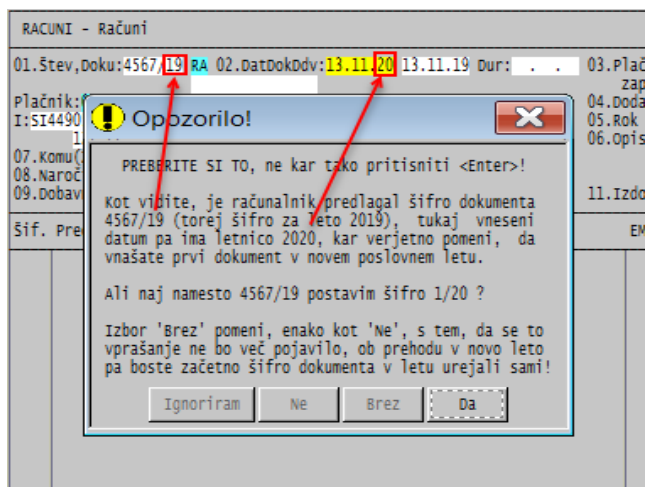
RACUNI - Računi

01.Štev,Doku:4567/19 RA 02.DatDokDdv:13.11.20 13.11.19 Dur: . . 03.Plač zap

Plačnik:
I:SI4490
1
04.Doda
05.Rok
06.Opis

07.Komu(
08.Naroč
09.Dobav

11.Izdo

Šif. Pre

EM

Opozorilo!

PREBERITE SI TO, ne kar tako pritisniti <Enter>!

Kot vidite, je računalnik predlagal šifro dokumenta 4567/19 (torej šifro za leto 2019), tukaj vneseni datum pa ima letnico 2020, kar verjetno pomeni, da vnašate prvi dokument v novem poslovnem letu.

Ali naj namesto 4567/19 postavim šifro 1/20 ?

Izbor 'Brez' pomeni, enako kot 'Ne', s tem, da se to vprašanje ne bo več pojavilo, ob prehodu v novo leto pa boste začetno šifro dokumenta v letu urejali sami!

Ignoriram | Ne | Brez | Da